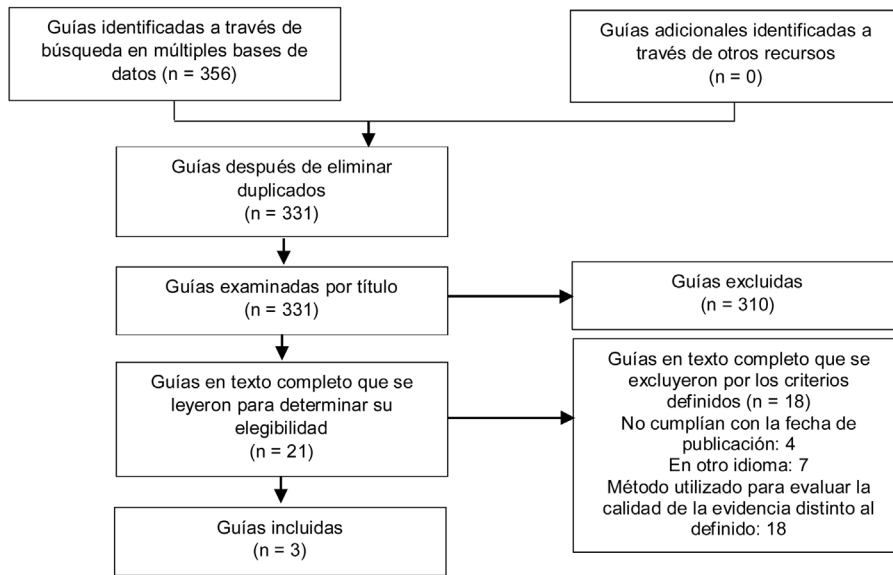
Guías identificadas a través de búsqueda en múltiples bases de datos (n = 356)

Guías adicionales identificadas a través de otros recursos (n = 0)

Guías después de eliminar duplicados (n = 331)

Guías examinadas por título (n = 331)

Guías excluidas (n = 310)

Guías en texto completo que se leyeron para determinar su elegibilidad (n = 21)

Guías en texto completo que se excluyeron por los criterios definidos (n = 18)
No cumplían con la fecha de publicación: 4
En otro idioma: 7
Método utilizado para evaluar la calidad de la evidencia distinto al definido: 18

Guías incluidas (n = 3)